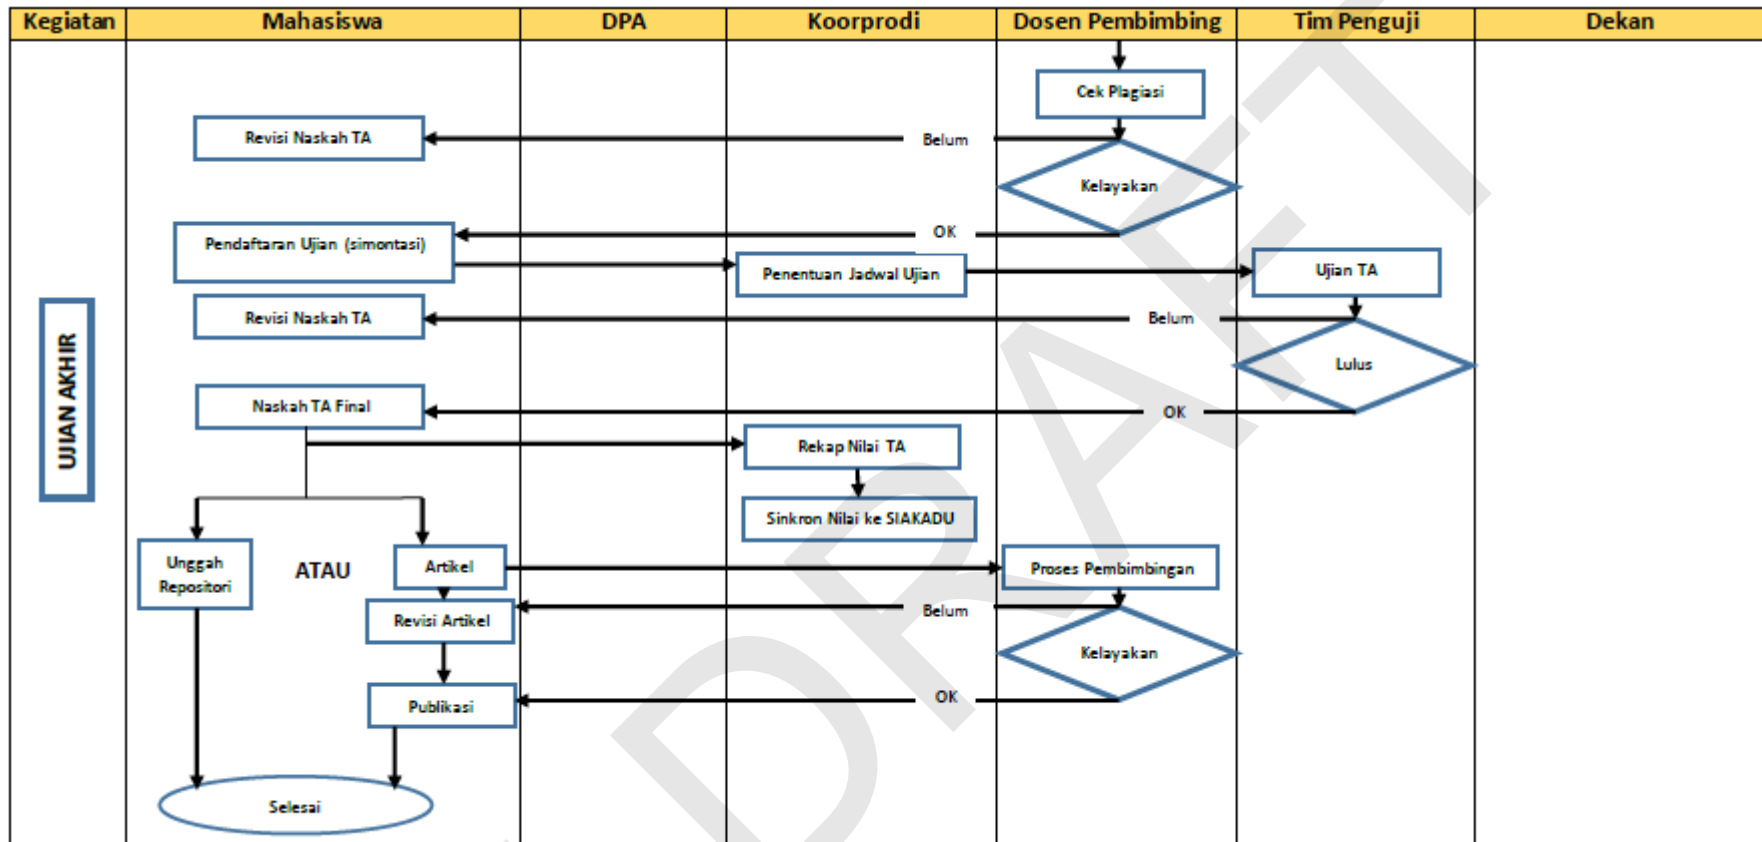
| Kegiatan | Mahasiswa | DPA | Koorprodi | Dosen Pembimbing | Tim Penguji | Dekan |
|---|---|---|---|---|---|---|

UJIAN AKHIR

Cek Plagiasi

Revisi Naskah TA

Belum

Kelayakan

Pendaftaran Ujian (simontasi)

OK

Penentuan Jadwal Ujian

Ujian TA

Revisi Naskah TA

Belum

Lulus

Naskah TA Final

OK

Rekap Nilai TA

Sinkron Nilai ke SIAKADU

Unggah Repositori

ATAU

Artikel

Proses Pembimbingan

Revisi Artikel

Belum

Kelayakan

Publikasi

OK

Selesai

DRAFT